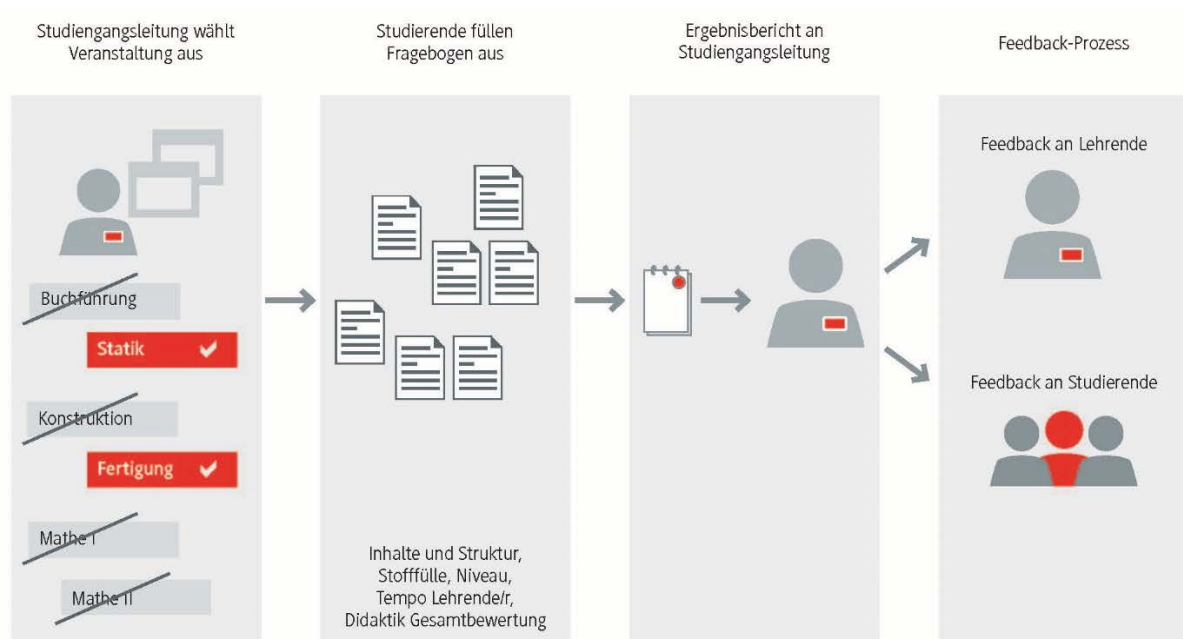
Studiengangsleitung wählt Veranstaltung aus

Studierende füllen Fragebogen aus

Ergebnisbericht an Studiengangsleitung

Feedback-Prozess

Buchführung

Statik

Konstruktion

Fertigung

Mathe I

Mathe II

Inhalte und Struktur, Stofffülle, Niveau, Tempo Lehrende/r, Didaktik Gesamtbewertung

Feedback an Lehrende

Feedback an Studierende